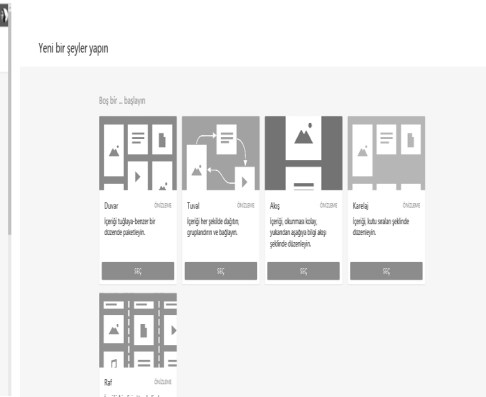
Yeni bir şeyler yapın

Boş bir ... başlayın

Duvar
ÖNİZLEME
İçeriği tuğlaya-benzer bir düzende paketleyin.
SEÇ

Tuval
ÖNİZLEME
İçeriği her şekilde dağıtın, gruplandırın ve bağlayın.
SEÇ

Akış
ÖNİZLEME
İçeriği, okunması kolay, yukarıdan aşağıya bilgi akışı şeklinde düzenleyin.
SEÇ

Karelaj
ÖNİZLEME
İçeriği, kutu sıraları şeklinde düzenleyin.
SEÇ

Raf
ÖNİZLEME
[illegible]